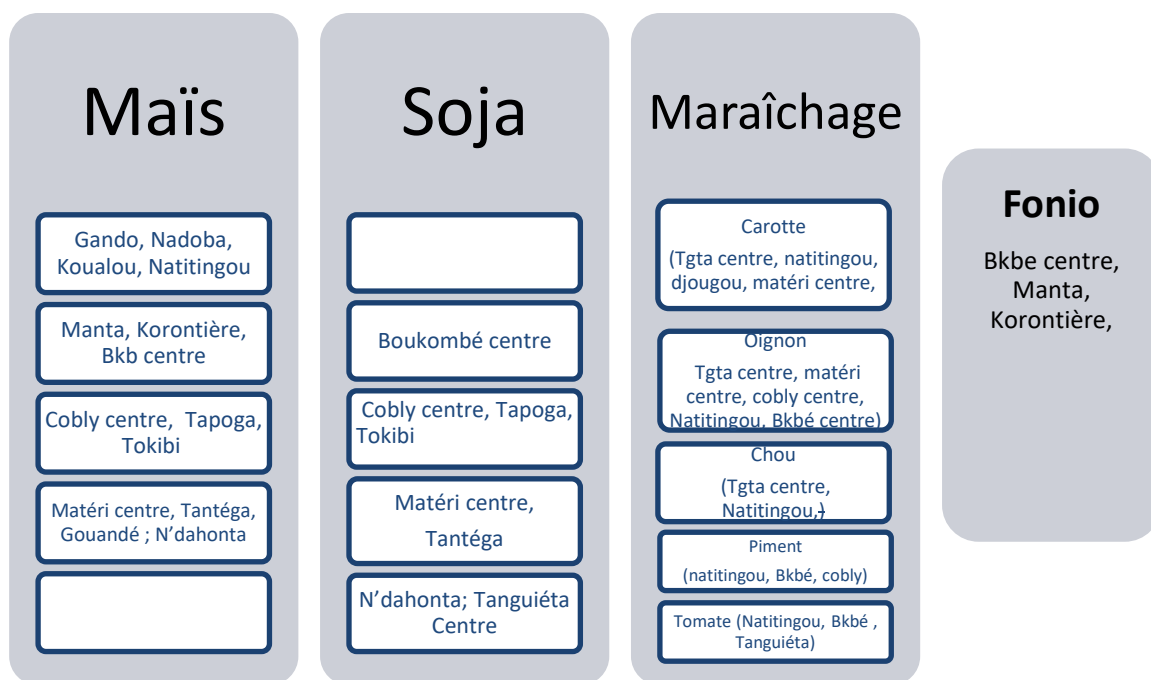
Maïs

Gando, Nadoba, Koualou, Natitingou

Manta, Korontière, Bkb centre

Cobly centre, Tapoga, Tokibi

Matéri centre, Tantéga, Gouandé ; N'dahonta

Soja

Boukombé centre

Cobly centre, Tapoga, Tokibi

Matéri centre, Tantéga

N'dahonta; Tanguiéta Centre

Maraîchage

Carotte (Tgta centre, natitingou, djougou, matéri centre,

Oignon Tgta centre, matéri centre, cobly centre, Natitingou, Bkbé centre)

Chou (Tgta centre, Natitingou,)

Piment (natitingou, Bkbé, cobly)

Tomate (Natitingou, Bkbé , Tanguiéta)

Fonio

Bkbe centre, Manta, Korontière,